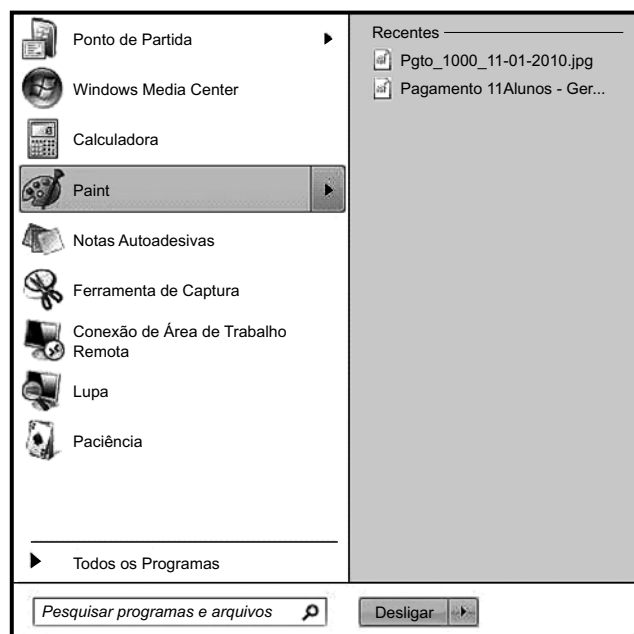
Ponto de Partida

Windows Media Center

Calculadora

Paint

Notas Autoadesivas

Ferramenta de Captura

Conexão de Área de Trabalho Remota

Lupa

Paciência

Todos os Programas

Recentes

Pgto_1000_11-01-2010.jpg

Pagamento 11Alunos - Ger...

Pesquisar programas e arquivos

Desligar